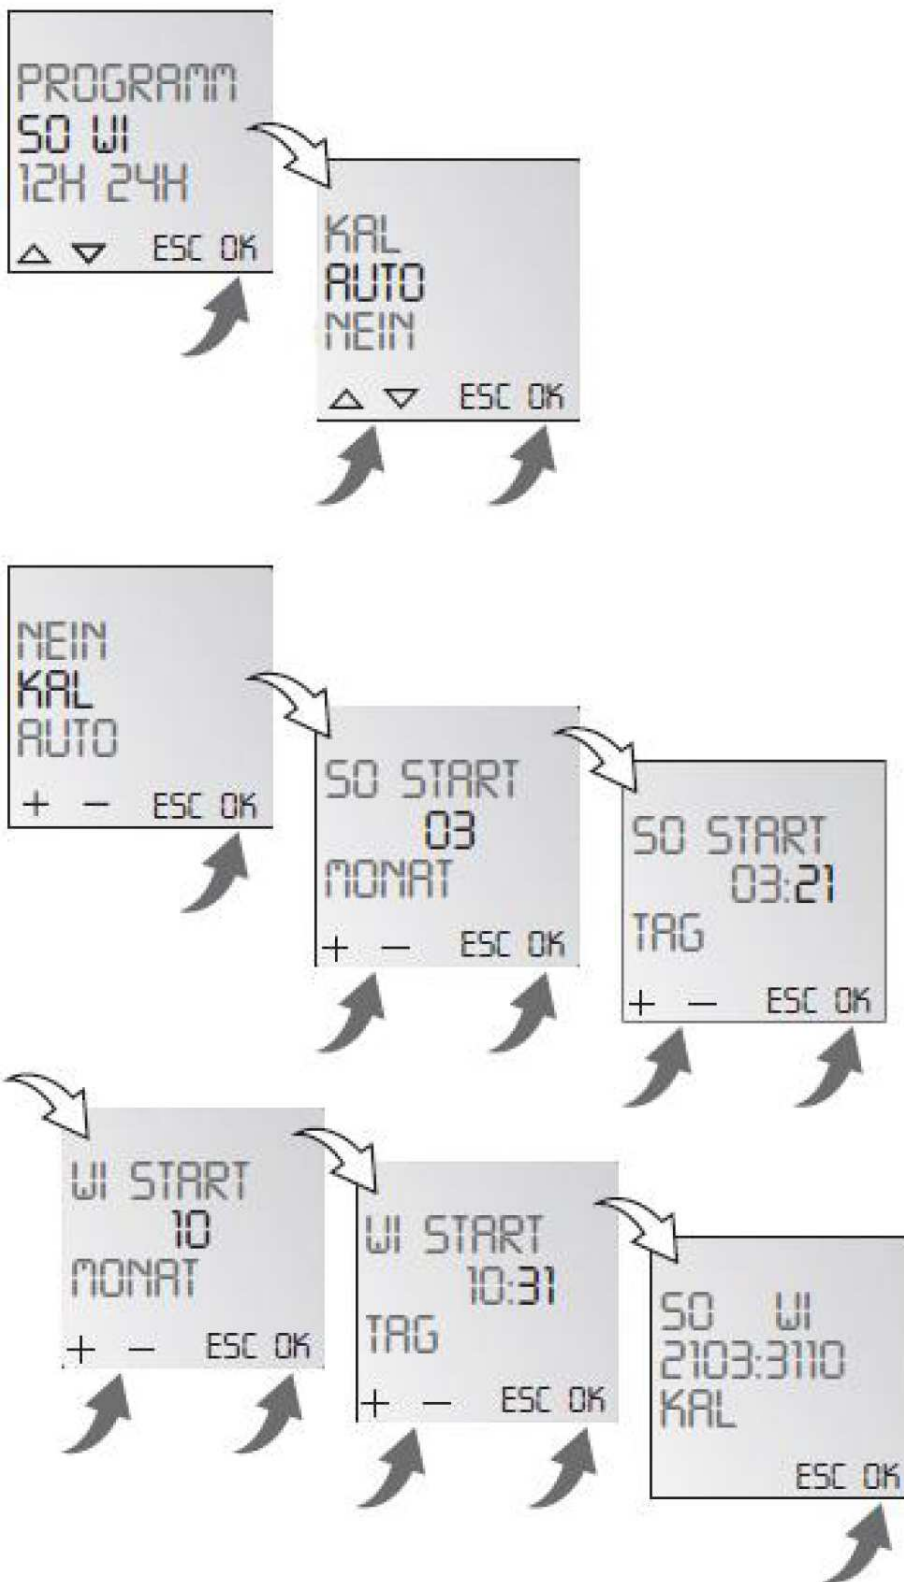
PROGRAMM
SO WI
12H 24H
△ ▽ ESC OK

KAL
AUTO
NEIN
△ ▽ ESC OK

NEIN
KAL
AUTO
+ − ESC OK

SO START
03
MONAT
+ − ESC OK

SO START
03:21
TAG
+ − ESC OK

WI START
10
MONAT
+ − ESC OK

WI START
10:31
TAG
+ − ESC OK

SO WI
2103:3110
KAL
ESC OK